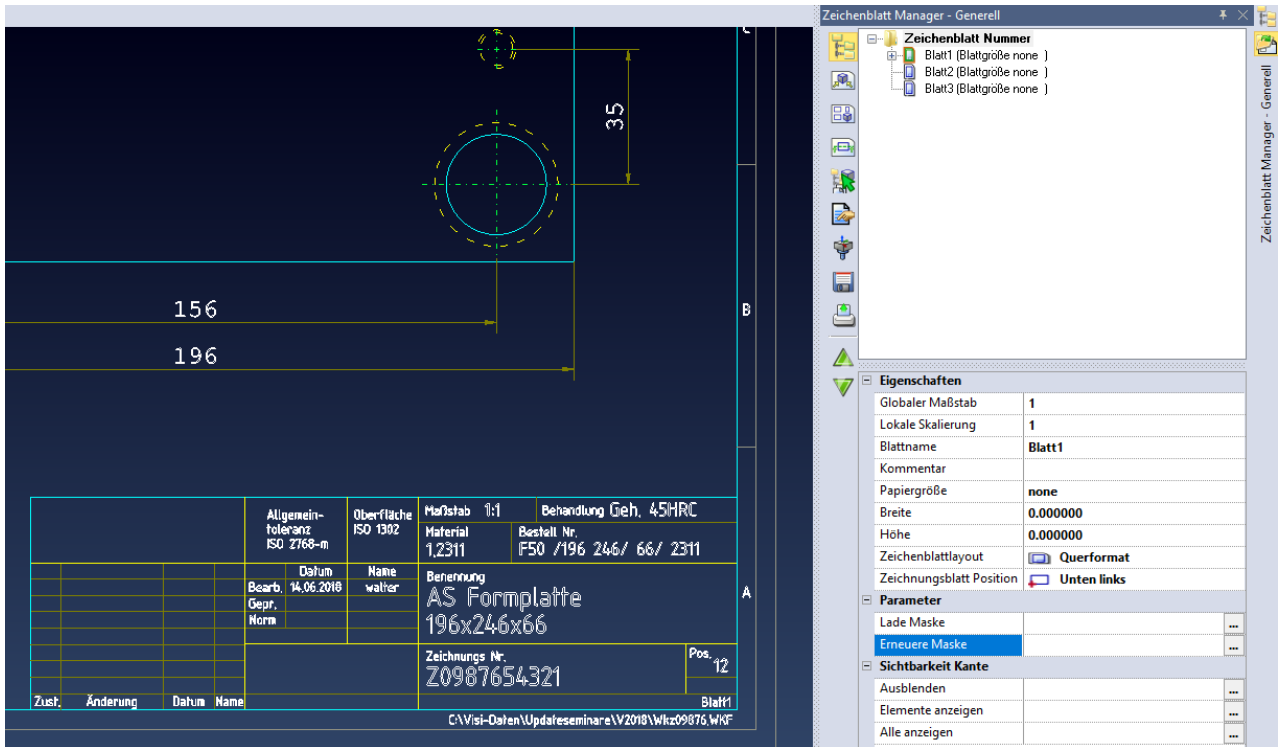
35

156

196

B

A

Allgemeintoleranz ISO 2768-m

Oberfläche ISO 1302

Maßstab 1:1

Behandlung Geh. 45HRC

Material 1.2311

Bestell Nr. F50 /196 246/ 66/ 2311

| | Datum | Name |
|---|---|---|
| Bearb. | 14.06.2018 | walter |
| Gepr. | | |
| Norm | | |

Benennung
AS Formplatte
196x246x66

Zeichnungs Nr.
Z0987654321

Pos. 12

Zust. Änderung Datum Name

Blatt1

C:\Visi-Daten\Updateseminare\V2018\Wkz09876.WKF

Zeichenblatt Manager - Generell

Zeichenblatt Nummer
Blatt1 (Blattgröße none )
Blatt2 (Blattgröße none )
Blatt3 (Blattgröße none )

Eigenschaften

| | |
|---|---|
| Globaler Maßstab | 1 |
| Lokale Skalierung | 1 |
| Blattname | Blatt1 |
| Kommentar | |
| Papiergröße | none |
| Breite | 0.000000 |
| Höhe | 0.000000 |
| Zeichenblattlayout | Querformat |
| Zeichnungsblatt Position | Unten links |

Parameter

| | |
|---|---|
| Lade Maske | ... |
| Erneuere Maske | ... |

Sichtbarkeit Kante

| | |
|---|---|
| Ausblenden | ... |
| Elemente anzeigen | ... |
| Alle anzeigen | ... |

Zeichenblatt Manager - Generell